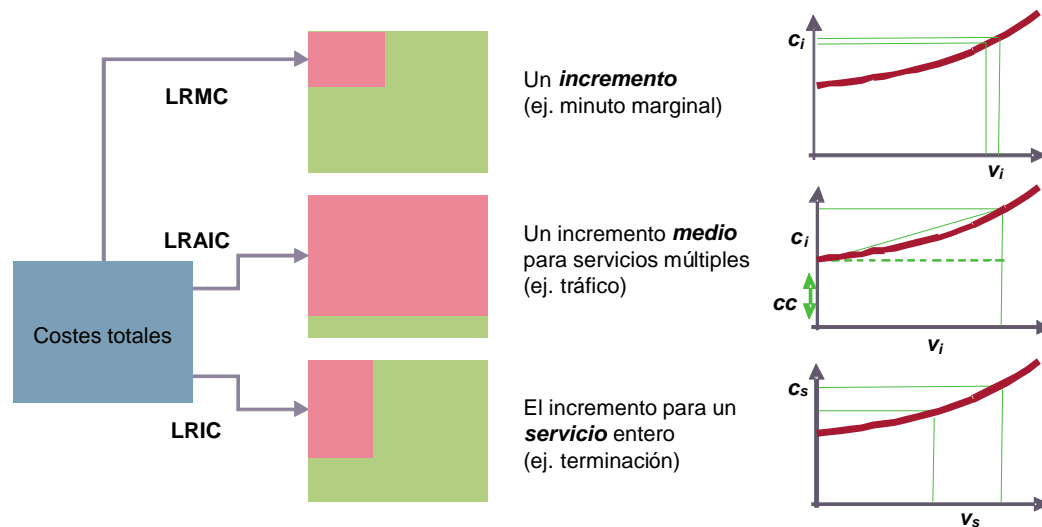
LRMC

LRAIC

LRIC

Costes totales

Un ***incremento*** (ej. minuto marginal)

Un incremento ***medio*** para servicios múltiples (ej. tráfico)

El incremento para un ***servicio*** entero (ej. terminación)

$c_i$

$v_i$

$c_i$

cc

$v_i$

$c_s$

$v_s$